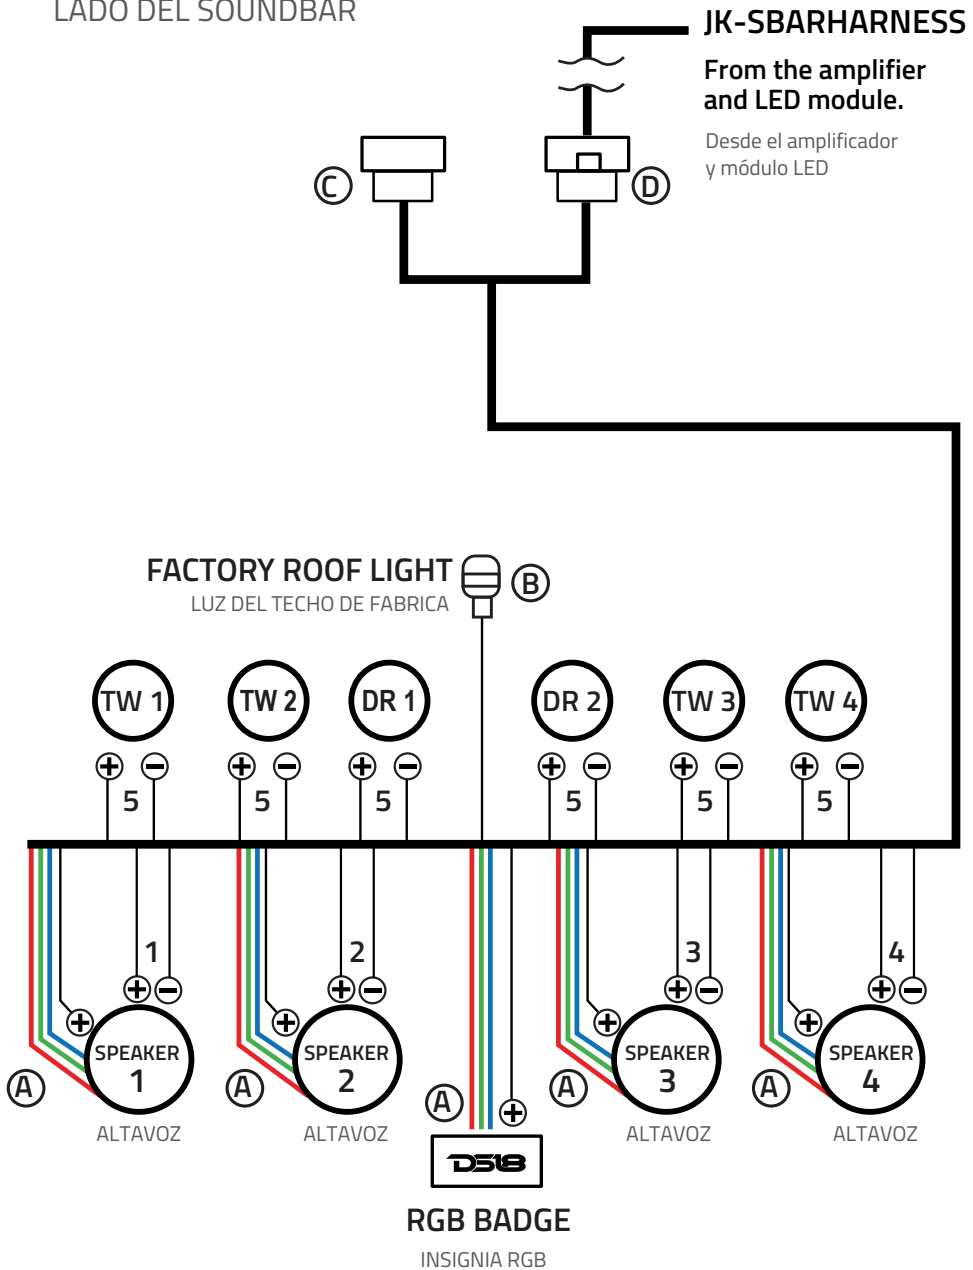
LADO DEL SOUNDBAR

JK-SBARHARNESS

From the amplifier and LED module.

Desde el amplificador y módulo LED

C

D

FACTORY ROOF LIGHT

LUZ DEL TECHO DE FABRICA

B

TW 1

TW 2

DR 1

DR 2

TW 3

TW 4

$+$ $-$ 5

$+$ $-$ 5

$+$ $-$ 5

$+$ $-$ 5

$+$ $-$ 5

$+$ $-$ 5

1

2

3

4

$+$ $-$

$+$ $-$

$+$ $-$

$+$ $-$

$+$

$+$

$+$

$+$

A SPEAKER 1 ALTAVOZ

A SPEAKER 2 ALTAVOZ

A $+$

DS18

RGB BADGE

INSIGNIA RGB

A SPEAKER 3 ALTAVOZ

A SPEAKER 4 ALTAVOZ